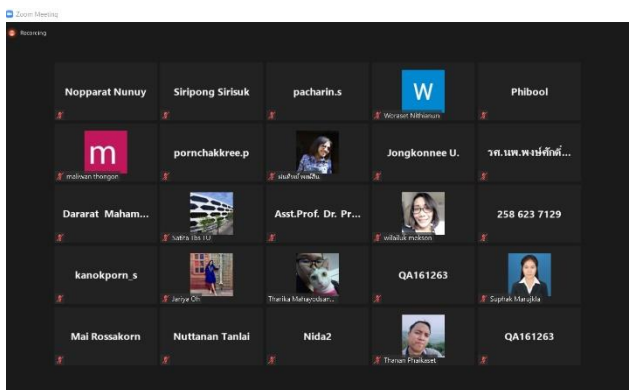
Zoom Meeting

Recording

Nopparat Nunuy

Siripong Sirisuk

pacharin.s

W
Woraset Nithianun

Phibool

m
malivan thongon

pornchakkree.p

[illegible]

Jongkonnee U.

รศ.นพ.พงษ์ศักดิ์...

Dararat Maham...

Sattra Ibs TU

Asst.Prof. Dr. Pr...

wilailuk mokson

258 623 7129

kanokporn_s

Jariya Oh

Tharika Mahayosdsam...

QA161263

Suphak Marujkla

Mai Rossakorn

Nuttanan Tanlai

Nida2

Thanan Phakasset

QA161263